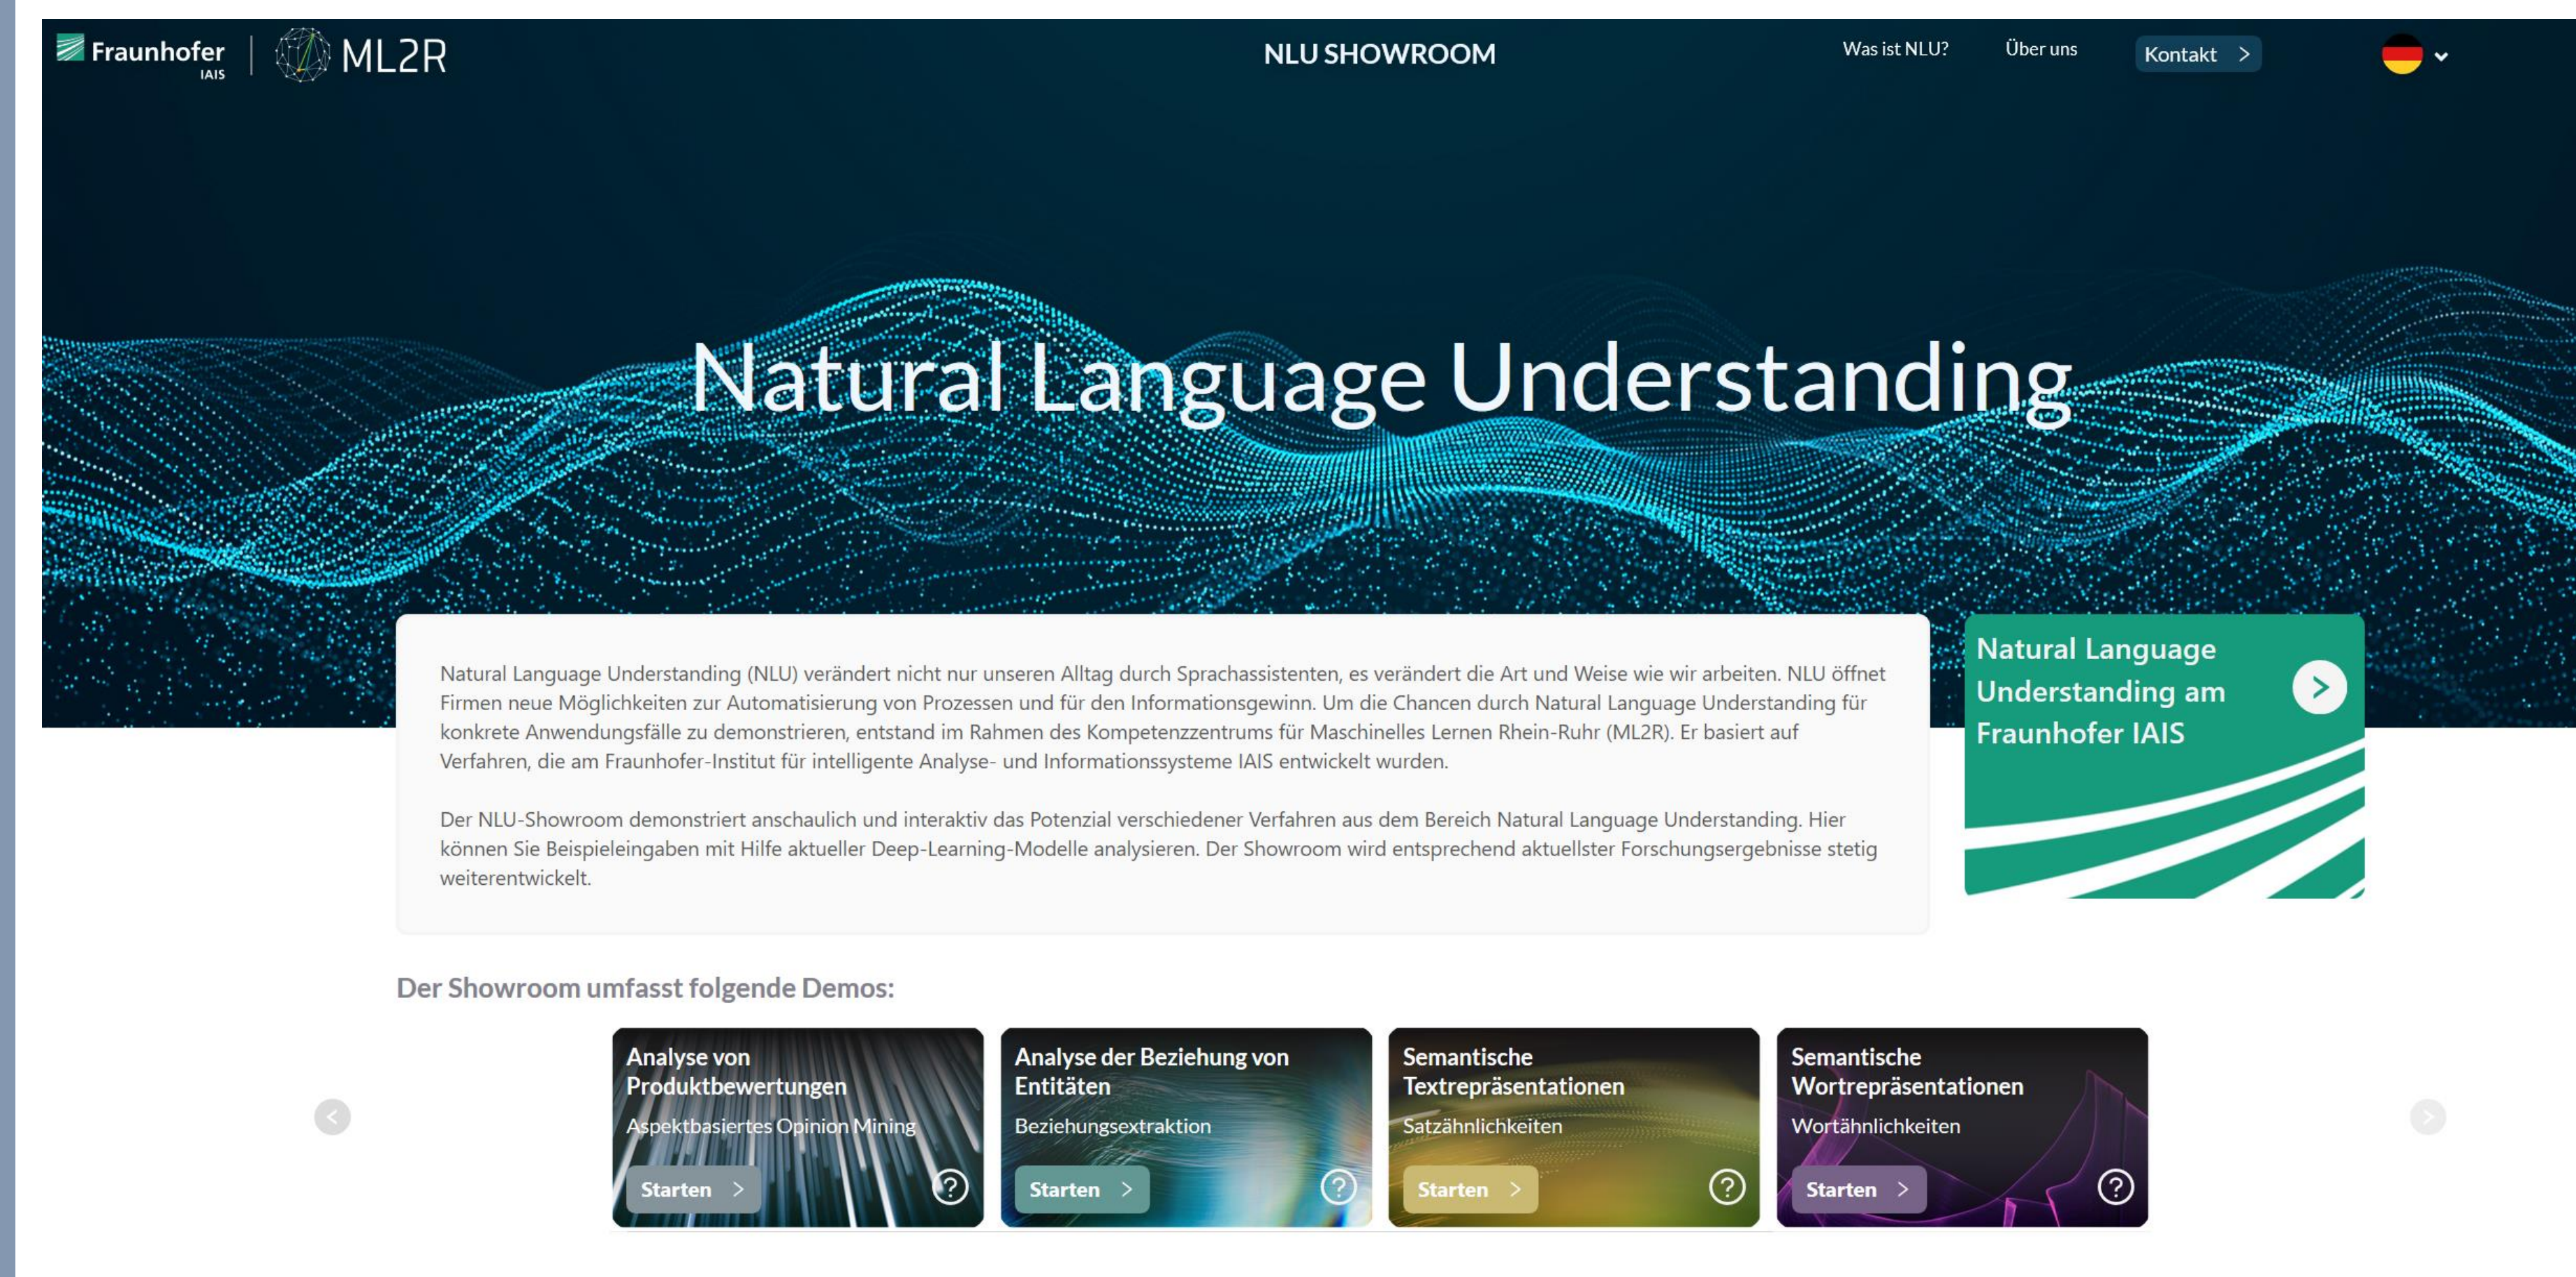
Fraunhofer IAIS | ML2R

NLU SHOWROOM

Was ist NLU? Über uns Kontakt >

Natural Language Understanding

Natural Language Understanding (NLU) verändert nicht nur unseren Alltag durch Sprachassistenten, es verändert die Art und Weise wie wir arbeiten. NLU öffnet Firmen neue Möglichkeiten zur Automatisierung von Prozessen und für den Informationsgewinn. Um die Chancen durch Natural Language Understanding für konkrete Anwendungsfälle zu demonstrieren, entstand im Rahmen des Kompetenzzentrums für Maschinelles Lernen Rhein-Ruhr (ML2R). Er basiert auf Verfahren, die am Fraunhofer-Institut für intelligente Analyse- und Informationssysteme IAIS entwickelt wurden.

Der NLU-Showroom demonstriert anschaulich und interaktiv das Potenzial verschiedener Verfahren aus dem Bereich Natural Language Understanding. Hier können Sie Beispieleingaben mit Hilfe aktueller Deep-Learning-Modelle analysieren. Der Showroom wird entsprechend aktuellster Forschungsergebnisse stetig weiterentwickelt.

Natural Language Understanding am Fraunhofer IAIS

Der Showroom umfasst folgende Demos:

Analyse von Produktbewertungen
Aspektbasiertes Opinion Mining
Starten >

Analyse der Beziehung von Entitäten
Beziehungsextraktion
Starten >

Semantische Textrepräsentationen
Satzähnlichkeiten
Starten >

Semantische Wortrepräsentationen
Wortähnlichkeiten
Starten >